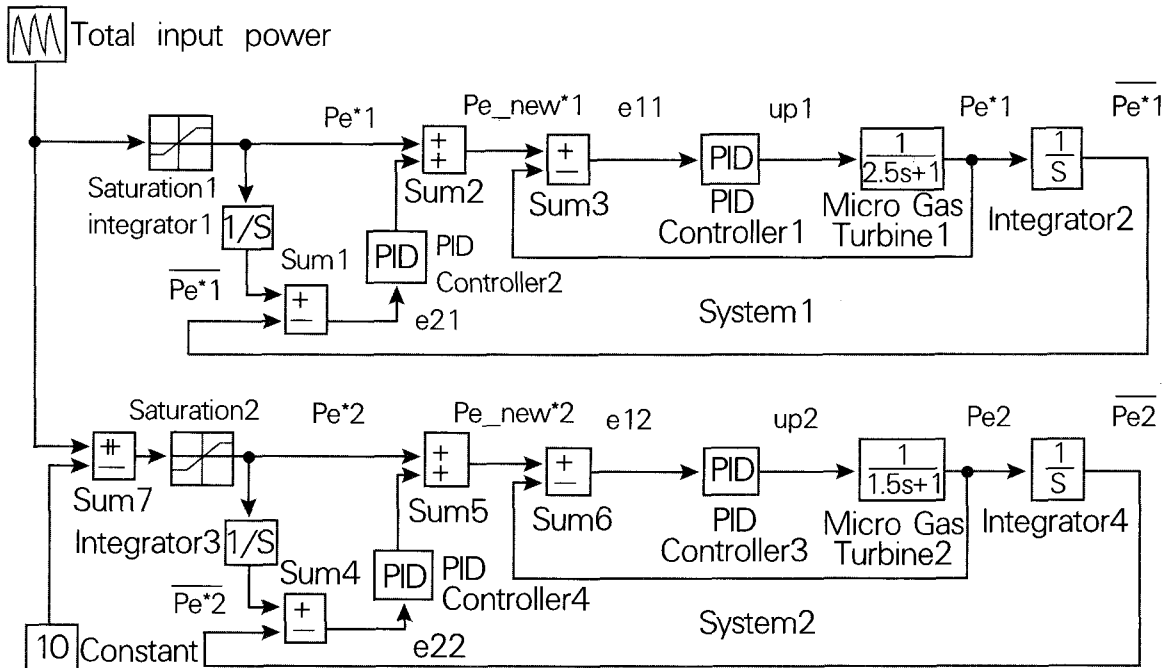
Total input power

Pe*1
Pe_new*1
e11
up1
Pe*1
$\overline{Pe^{*}1}$

+
+
+
−
PID
$\frac{1}{2.5s+1}$
$\frac{1}{S}$

Saturation1
Sum2
Sum3
PID Controller1
Micro Gas Turbine1
Integrator2

integrator1
1/S
Sum1
PID
PID Controller2

$\overline{Pe^{*}1}$
+
−
e21

System1

Saturation2
Pe*2
Pe_new*2
e12
up2
Pe2
$\overline{Pe2}$

+
−
+
+
+
−
PID
$\frac{1}{1.5s+1}$
$\frac{1}{S}$

Sum7
Sum5
Sum6
PID Controller3
Micro Gas Turbine2
Integrator4

Integrator3
1/S
Sum4
PID
PID Controller4

$\overline{Pe^{*}2}$
+
−

10
Constant
e22

System2